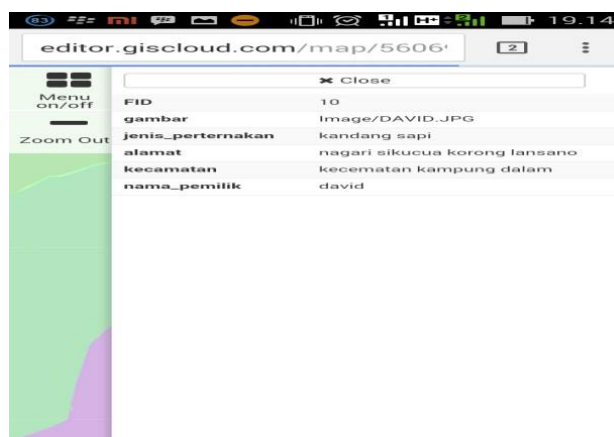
83 19.14

editor.giscloud.com/map/5606

2

Menu on/off

Zoom Out

✖ Close

| FID | 10 |
|---|---|
| gambar | Image/DAVID.JPG |
| jenis_perternakan | kandang sapi |
| alamat | nagari sikucua korong lansano |
| kecamatan | kecematan kampung dalam |
| nama_pemilik | david |